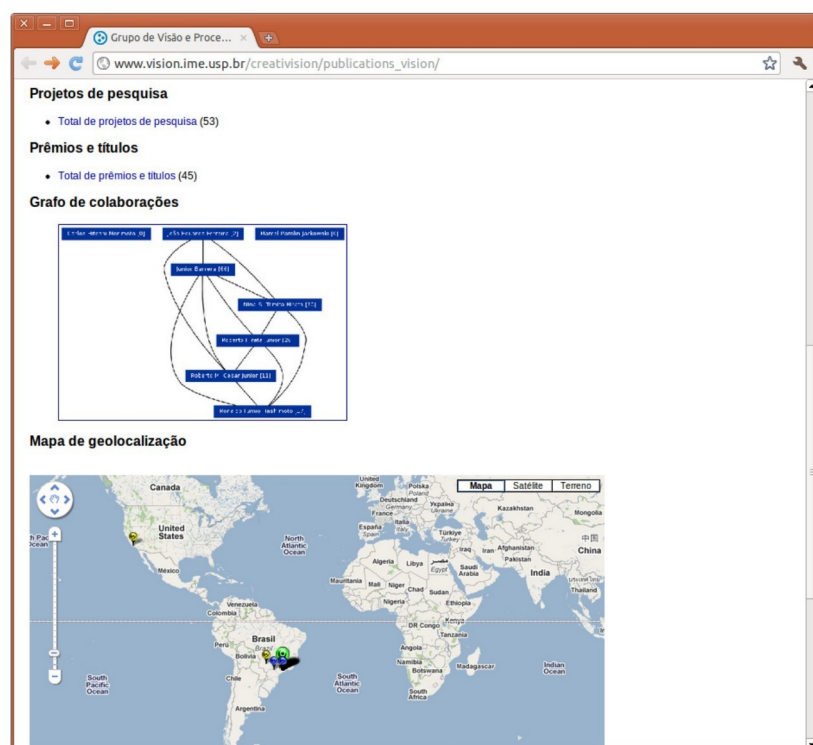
Grupo de Visão e Proce... ×

www.vision.ime.usp.br/creativision/publications_vision/

Projetos de pesquisa

• Total de projetos de pesquisa (53)

Prêmios e títulos

• Total de prêmios e títulos (45)

Grafo de colaborações

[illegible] Hitomi Minamoto [8] | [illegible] Fernandez [2] | Marcel Parolin Jackowski [6]

Junior Barrera [66]

Nina S. Tomita Hirata [17]

Roberto Hirata Junior [26]

Roberto M. Cesar Junior [11]

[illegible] Hashimoto [...]

Mapa de geolocalização

Mapa | Satélite | Terreno

Canada | United Kingdom | Polska | Poland | Deutschland | Germany | Україна | Ukraine | France | Kazakhstan | Mongolia | Italia | España | Spain | Türkiye | Turkey | United States | North Atlantic Ocean | 中国 | China | Iraq | Iran | Afghanistan | Pakistan | Algeria | Libya | مصر | Egypt | Saudi Arabia | India | México | Mauritania | Mali | Niger | Chad | Sudan | Thailand | Nigeria | Ethiopia | Venezuela | Colombia | DR Congo | Kenya | Tanzania | Perú | Brasil | Brazil | Bolivia | Angola | Namibia | Botswana | Madagascar | Indian Ocean | Chile | South Pacific Ocean | South Atlantic Ocean | South Africa | Argentina